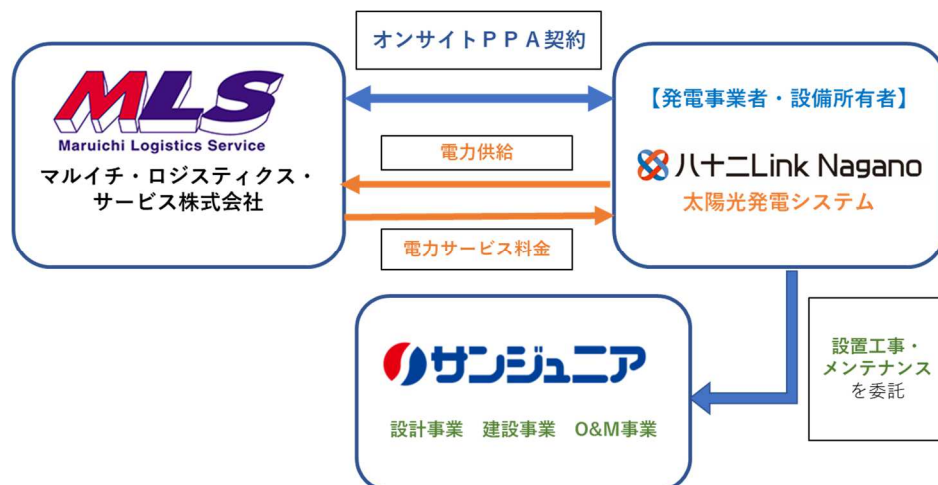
オンサイトＰＰＡ契約

MLS
Maruichi Logistics Service
マルイチ・ロジスティクス・サービス株式会社

【発電事業者・設備所有者】
ハ十二Link Nagano
太陽光発電システム

電力供給

電力サービス料金

サンジュニア
設計事業　建設事業　O&M事業

設置工事・メンテナンスを委託